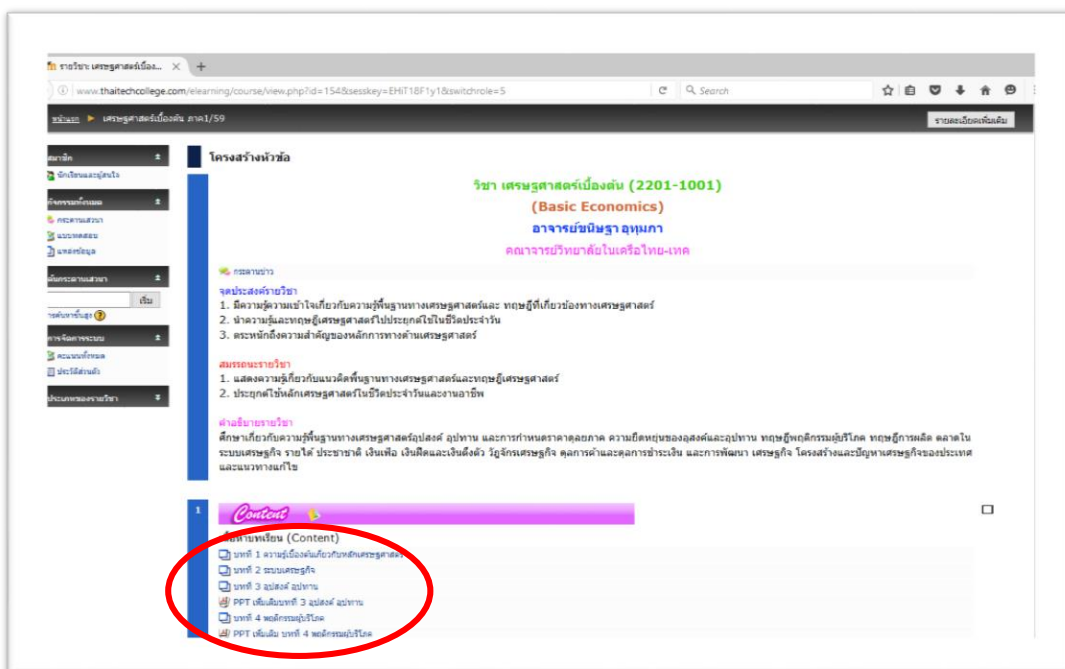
รายวิชา: เศรษฐศาสตร์เบื้อง... ×

www.thaitechcollege.com/elearning/course/view.php?id=154&sesskey=EHiT18F1y1&switchrole=5

Search

หน้าแรก ▶ เศรษฐศาสตร์เบื้องต้น ภาค1/59

รายละเอียดเพิ่มเติม

สมาชิก
นักเรียนและผู้สนใจ

กิจกรรมทั้งหมด
กระดานเสวนา
แบบทดสอบ
แหล่งข้อมูล

ค้นกระดานเสวนา
เริ่ม
การค้นหาขั้นสูง

การจัดการระบบ
คะแนนทั้งหมด
ประวัติส่วนตัว

ประเภทของรายวิชา

โครงสร้างหัวข้อ

วิชา เศรษฐศาสตร์เบื้องต้น (2201-1001)
(Basic Economics)
อาจารย์ชนิษฐา อุทุมภา
คณาจารย์วิทยาลัยในเครือไทย-เทค

กระดานข่าว

จุดประสงค์รายวิชา
1. มีความรู้ความเข้าใจเกี่ยวกับความรู้พื้นฐานทางเศรษฐศาสตร์และ ทฤษฎีที่เกี่ยวข้องทางเศรษฐศาสตร์
2. นำความรู้และทฤษฎีเศรษฐศาสตร์ไปประยุกต์ใช้ในชีวิตประจำวัน
3. ตระหนักถึงความสำคัญของหลักการทางด้านเศรษฐศาสตร์

สมรรถนะรายวิชา
1. แสดงความรู้เกี่ยวกับแนวคิดพื้นฐานทางเศรษฐศาสตร์และทฤษฎีเศรษฐศาสตร์
2. ประยุกต์ใช้หลักเศรษฐศาสตร์ในชีวิตประจำวันและงานอาชีพ

คำอธิบายรายวิชา
ศึกษาเกี่ยวกับความรู้พื้นฐานทางเศรษฐศาสตร์อุปสงค์ อุปทาน และการกำหนดราคาดุลยภาพ ความยืดหยุ่นของอุปสงค์และอุปทาน ทฤษฎีพฤติกรรมผู้บริโภค ทฤษฎีการผลิต ตลาดในระบบเศรษฐกิจ รายได้ ประชาชาติ เงินเฟ้อ เงินฝืดและเงินตึงตัว วัฏจักรเศรษฐกิจ ดุลการค้าและดุลการชำระเงิน และการพัฒนา เศรษฐกิจ โครงสร้างและปัญหาเศรษฐกิจของประเทศและแนวทางแก้ไข

1
Content
เนื้อหาบทเรียน (Content)
บทที่ 1 ความรู้เบื้องต้นเกี่ยวกับหลักเศรษฐศาสตร์
บทที่ 2 ระบบเศรษฐกิจ
บทที่ 3 อุปสงค์ อุปทาน
PPT เพิ่มเติมบทที่ 3 อุปสงค์ อุปทาน
บทที่ 4 พฤติกรรมผู้บริโภค
PPT เพิ่มเติม บทที่ 4 พฤติกรรมผู้บริโภค